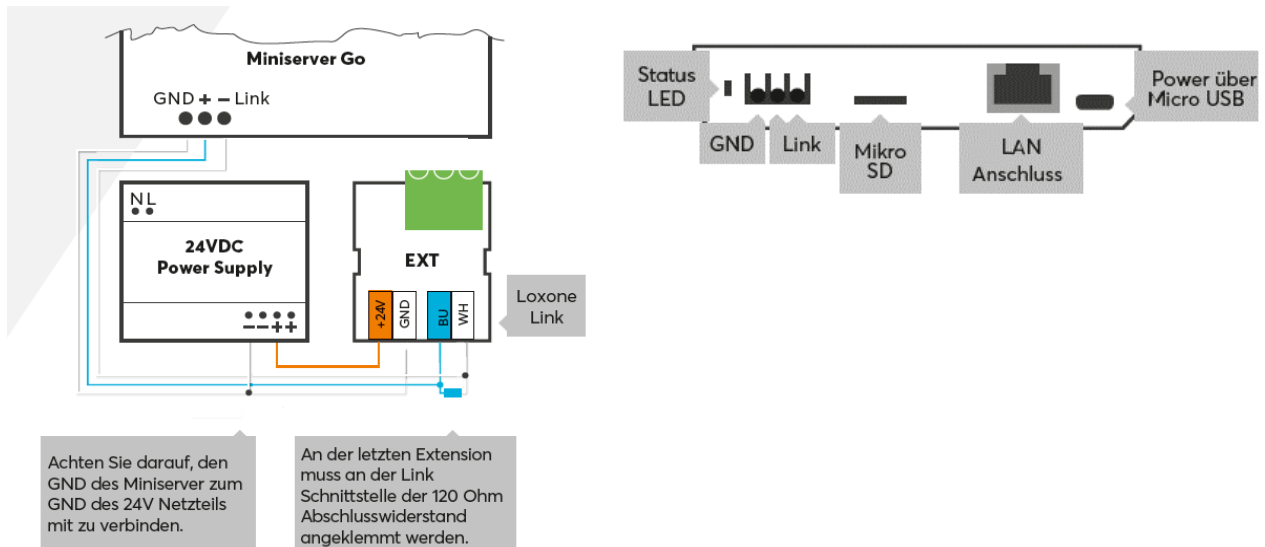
Miniserver Go

GND + − Link

N L

24VDC
Power Supply

− − + +

EXT

+24V GND BU WH

Loxone Link

Achten Sie darauf, den GND des Miniserver zum GND des 24V Netzteils mit zu verbinden.

An der letzten Extension muss an der Link Schnittstelle der 120 Ohm Abschlusswiderstand angeklemmt werden.

Status LED

GND

Link

Mikro SD

LAN Anschluss

Power über Micro USB